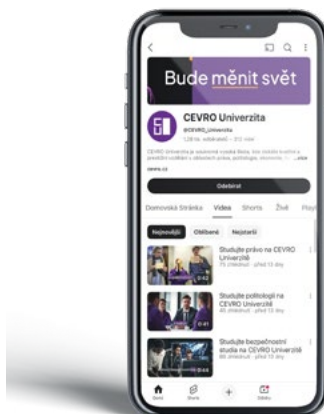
Bude měnit svět

CEVRO Univerzita

@CEVRO_Univerzita

1,28 tis. odběratelů · 312 videí

CEVRO Univerzita je soukromá vysoká škola, kde získáte kvalitní a praktické vzdělání v oblastech práva, politologie, ekonomie, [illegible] ...více

cevro.cz

Odebírat

Domovská Stránka Videa Shorts Živě Play

Nejnovější Oblíbené Nejstarší

Studujte právo na CEVRO Univerzitě
75 zhlédnutí · před 13 dny

Studujte politologii na CEVRO Univerzitě
40 zhlédnutí · před 13 dny

Studujte bezpečnostní studia na CEVRO Univerzitě
86 zhlédnutí · před 13 dny

Domů Shorts Odběry